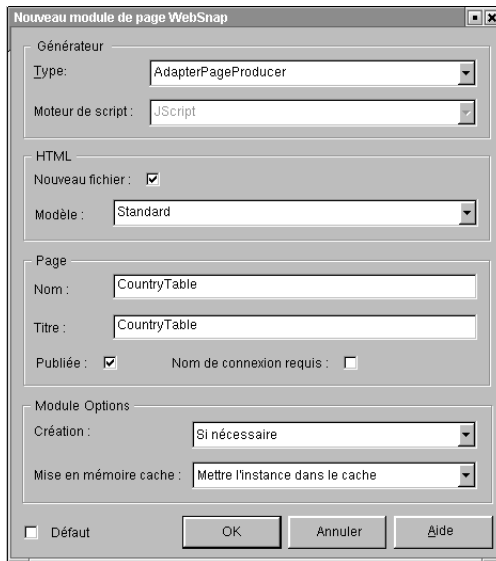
Nouveau module de page WebSnap

Générateur

Type: AdapterPageProducer

Moteur de script : JScript

HTML

Nouveau fichier :

Modèle : Standard

Page

Nom : CountryTable

Titre : CountryTable

Publiée :

Nom de connexion requis :

Module Options

Création : Si nécessaire

Mise en mémoire cache : Mettre l'instance dans le cache

Défaut

OK

Annuler

Aide